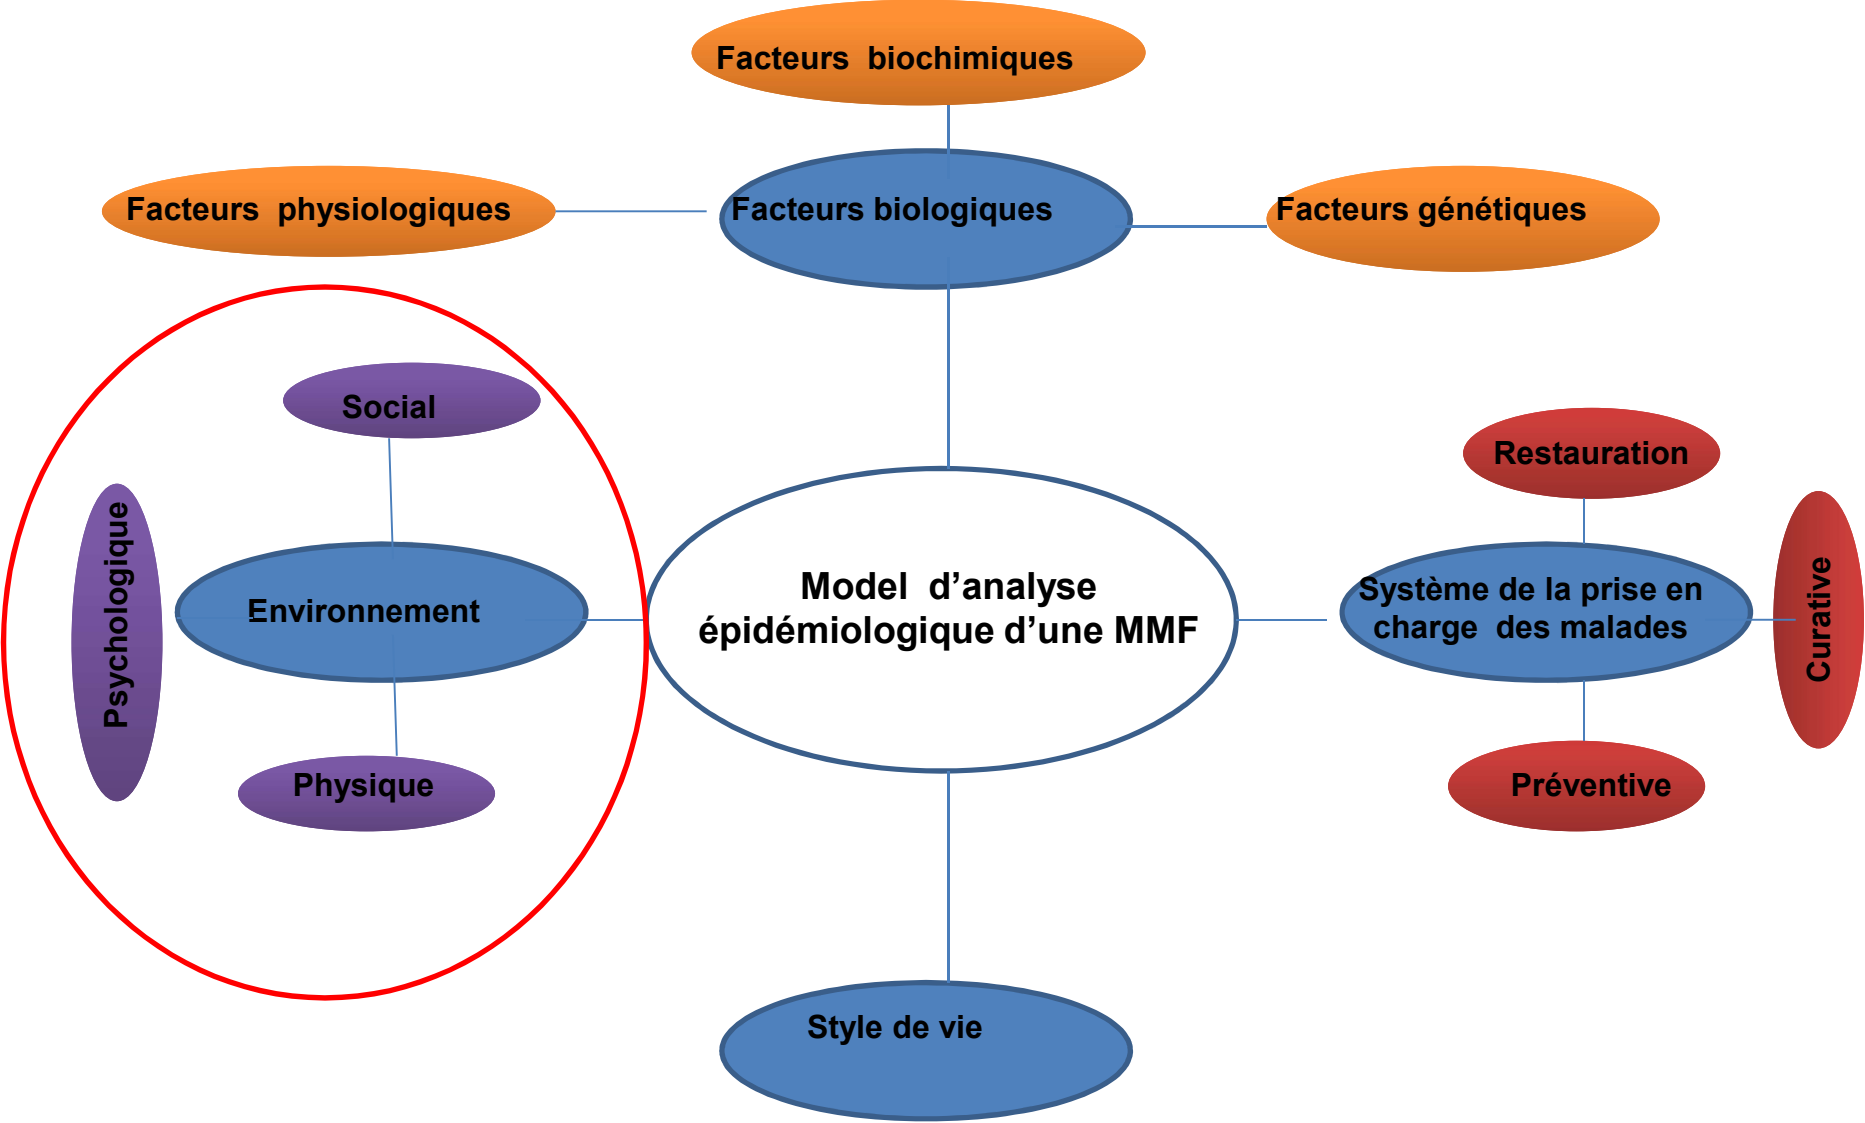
Facteurs biochimiques

Facteurs physiologiques

Facteurs biologiques

Facteurs génétiques

Social

Psychologique

Environnement

Physique

Model d'analyse épidémiologique d'une MMF

Restauration

Système de la prise en charge des malades

Curative

Préventive

Style de vie